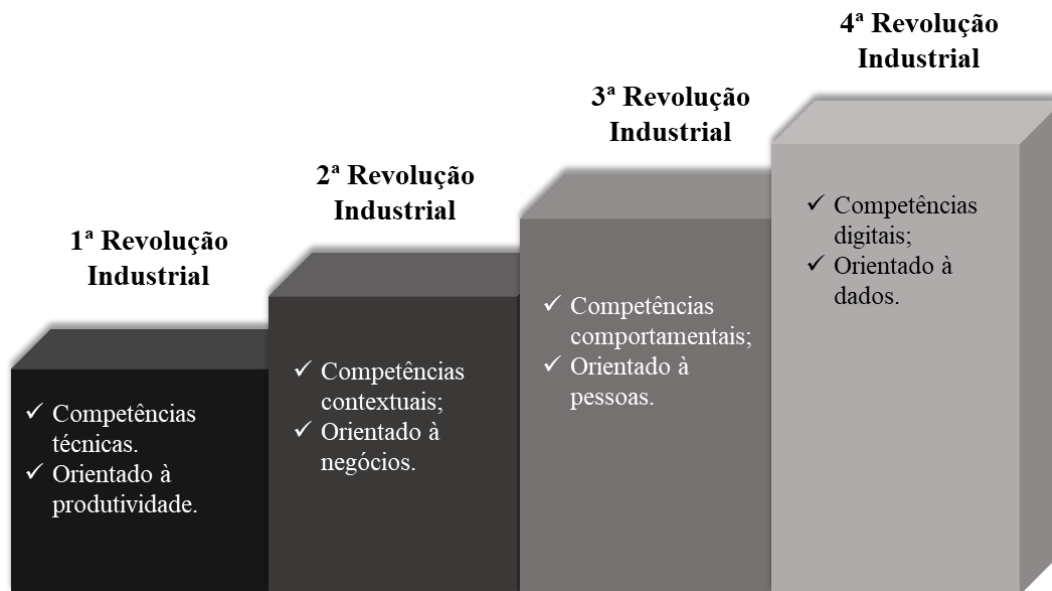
1ª Revolução Industrial

✓ Competências técnicas.
✓ Orientado à produtividade.

2ª Revolução Industrial

✓ Competências contextuais;
✓ Orientado à negócios.

3ª Revolução Industrial

✓ Competências comportamentais;
✓ Orientado à pessoas.

4ª Revolução Industrial

✓ Competências digitais;
✓ Orientado à dados.